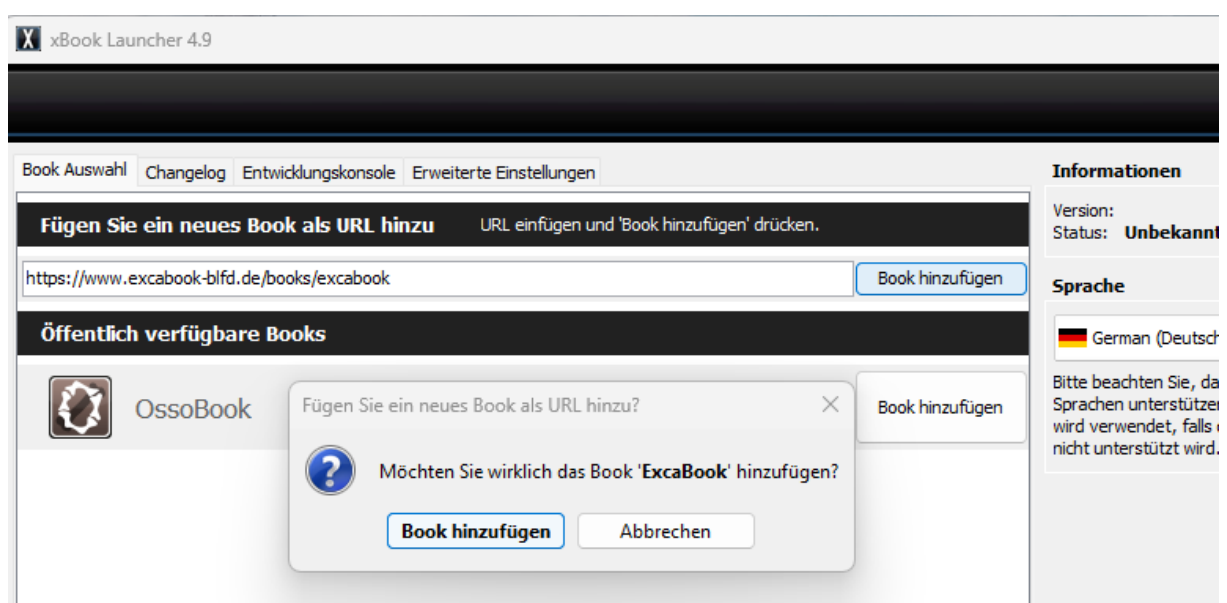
xBook Launcher 4.9

Book Auswahl | Changelog | Entwicklungskonsole | Erweiterte Einstellungen

Fügen Sie ein neues Book als URL hinzu
URL einfügen und 'Book hinzufügen' drücken.

https://www.excabook-blfd.de/books/excabook
Book hinzufügen

Öffentlich verfügbare Books

OssoBook
Book hinzufügen

Fügen Sie ein neues Book als URL hinzu?

Möchten Sie wirklich das Book '**ExcaBook**' hinzufügen?

Book hinzufügen
Abbrechen

Informationen
Version:
Status: Unbekannt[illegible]

Sprache
German (Deutsch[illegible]

Bitte beachten Sie, da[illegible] Sprachen unterstützen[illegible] wird verwendet, falls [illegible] nicht unterstützt wird.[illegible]